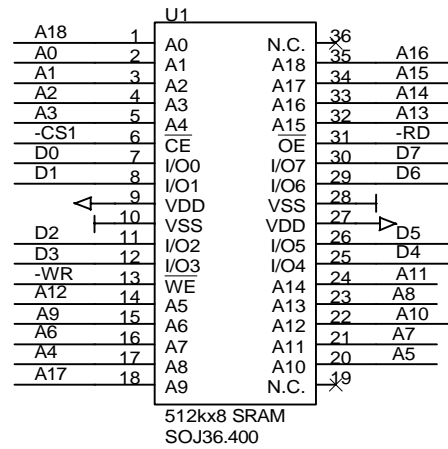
U1

| Net | Pin | Left | Right | Pin | Net |
|---|---|---|---|---|---|
| A18 | 1 | A0 | N.C. | 36 | |
| A0 | 2 | A1 | A18 | 35 | A16 |
| A1 | 3 | A2 | A17 | 34 | A15 |
| A2 | 4 | A3 | A16 | 33 | A14 |
| A3 | 5 | A4 | A15 | 32 | A13 |
| -CS1 | 6 | $\overline{CE}$ | $\overline{OE}$ | 31 | -RD |
| D0 | 7 | I/O0 | I/O7 | 30 | D7 |
| D1 | 8 | I/O1 | I/O6 | 29 | D6 |
| | 9 | VDD | VSS | 28 | |
| | 10 | VSS | VDD | 27 | |
| D2 | 11 | I/O2 | I/O5 | 26 | D5 |
| D3 | 12 | I/O3 | I/O4 | 25 | D4 |
| -WR | 13 | $\overline{WE}$ | A14 | 24 | A11 |
| A12 | 14 | A5 | A13 | 23 | A8 |
| A9 | 15 | A6 | A12 | 22 | A10 |
| A6 | 16 | A7 | A11 | 21 | A7 |
| A4 | 17 | A8 | A10 | 20 | A5 |
| A17 | 18 | A9 | N.C. | 19 | |

512kx8 SRAM
SOJ36.400